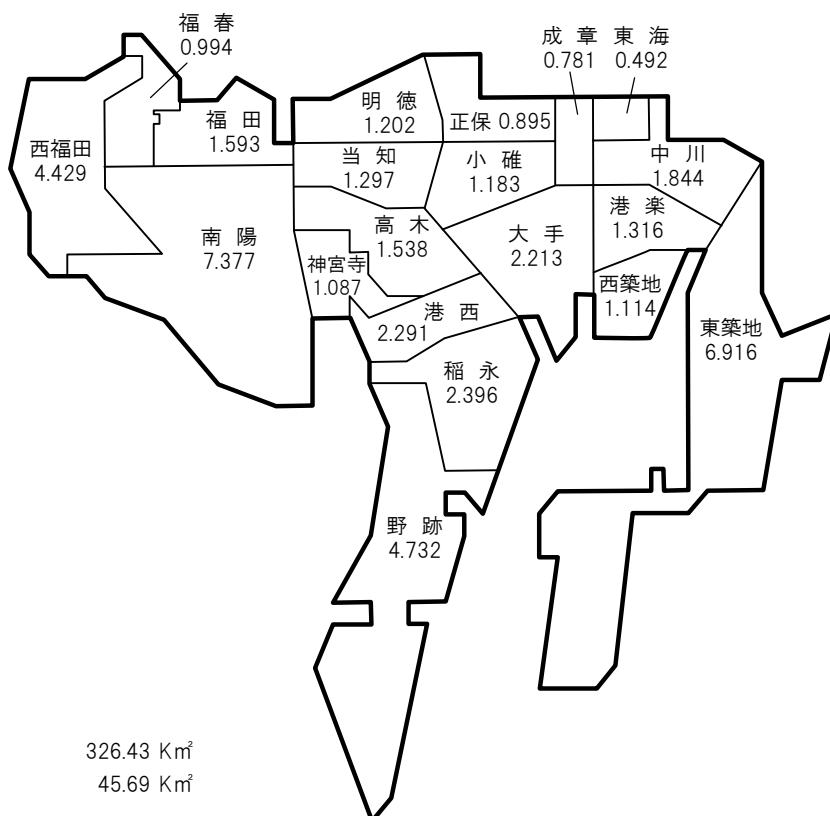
福春
0.994

成章 東海
0.781 0.492

明徳
1.202

正保 0.895

西福田
4.429

福田
1.593

当知
1.297

小碓
1.183

中川
1.844

港楽
1.316

南陽
7.377

高木
1.538

大手
2.213

神宮寺
1.087

西築地
1.114

港西
2.291

東築地
6.916

稲永
2.396

野跡
4.732

326.43 Km$^2$
45.69 Km$^2$